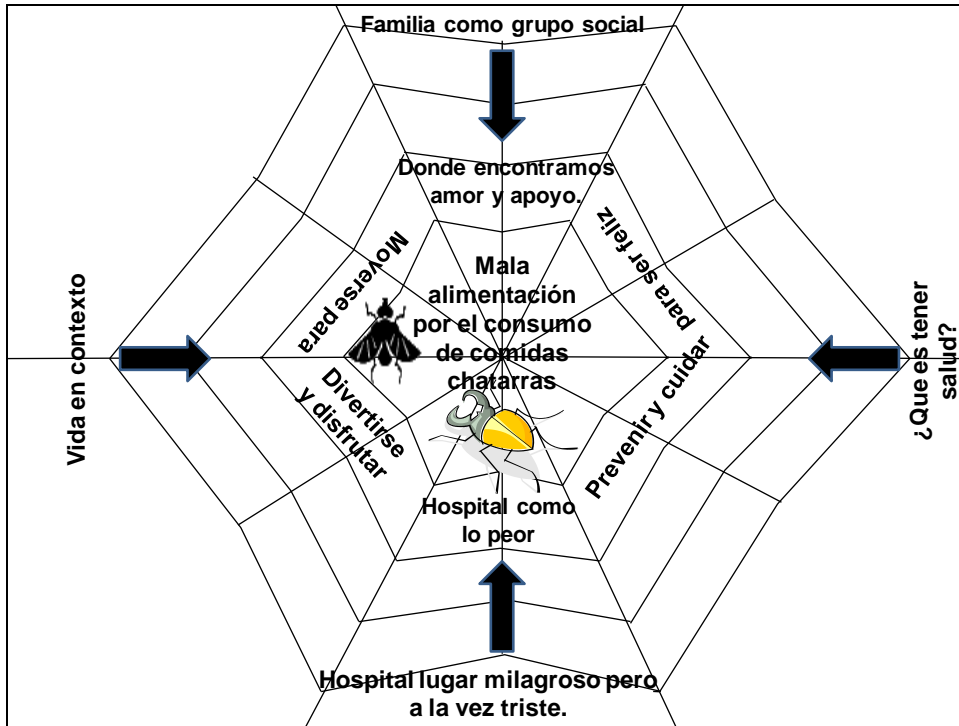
Familia como grupo social

Donde encontramos amor y apoyo.

Moverse para

para ser feliz

Mala alimentación por el consumo de comidas chatarras

Vida en contexto

¿Que es tener salud?

Divertirse y disfrutar

Prevenir y cuidar

Hospital como lo peor

Hospital lugar milagroso pero a la vez triste.